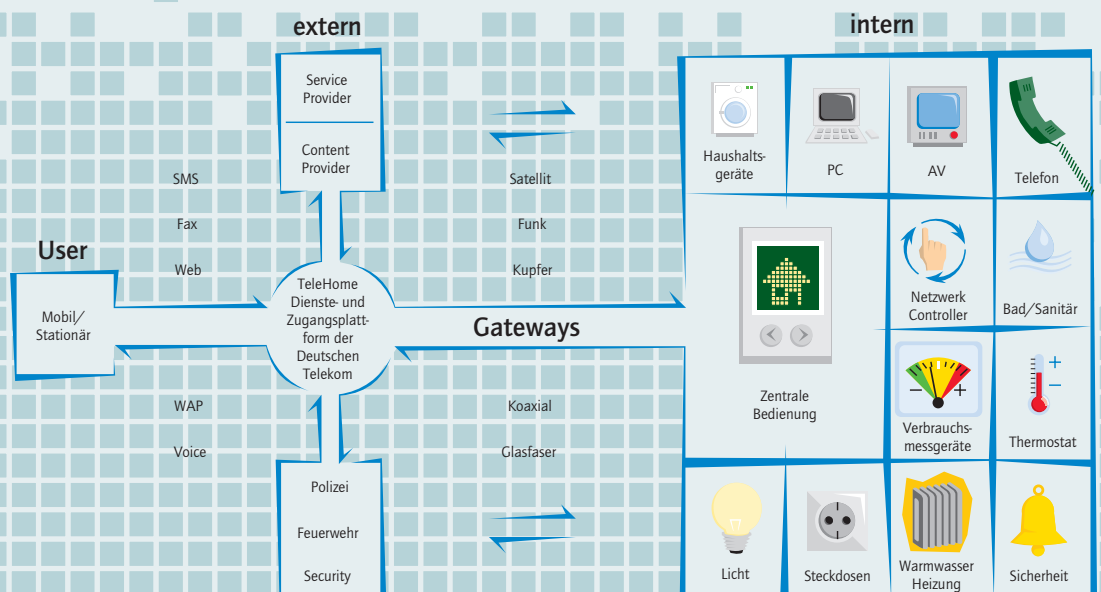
extern

intern

Service Provider

Content Provider

User

Mobil/ Stationär

SMS

Fax

Web

WAP

Voice

TeleHome Dienste- und Zugangsplattform der Deutschen Telekom

Satellit

Funk

Kupfer

Gateways

Koaxial

Glasfaser

Polizei

Feuerwehr

Security

Haushaltsgeräte

PC

AV

Telefon

Zentrale Bedienung

Netzwerk Controller

Bad/Sanitär

Verbrauchsmessgeräte

Thermostat

Licht

Steckdosen

Warmwasser Heizung

Sicherheit